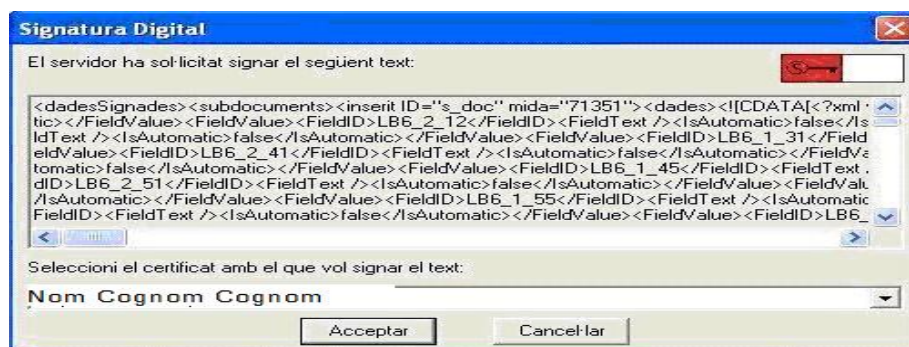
Signatura Digital

El servidor ha sol·licitat signar el següent text:

<dadesSignades><subdocuments><inserit ID="s_doc" mida="71351"><dades><![CDATA[<?xml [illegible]
tic></FieldValue><FieldValue><FieldID>LB6_2_12</FieldID><FieldText /><IsAutomatic>false</Is
ldText /><IsAutomatic>false</IsAutomatic></FieldValue><FieldValue><FieldID>LB6_1_31</Field
eldValue><FieldID>LB6_2_41</FieldID><FieldText /><IsAutomatic>false</IsAutomatic></FieldVa
tomatic>false</IsAutomatic></FieldValue><FieldValue><FieldID>LB6_1_45</FieldID><FieldText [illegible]
dID>LB6_2_51</FieldID><FieldText /><IsAutomatic>false</IsAutomatic></FieldValue><FieldValu
/IsAutomatic></FieldValue><FieldValue><FieldID>LB6_1_55</FieldID><FieldText /><IsAutomatic
FieldID><FieldText /><IsAutomatic>false</IsAutomatic></FieldValue><FieldValue><FieldID>LB6_

Seleccioni el certificat amb el que vol signar el text:

Nom Cognom Cognom

Acceptar

Cancel·lar